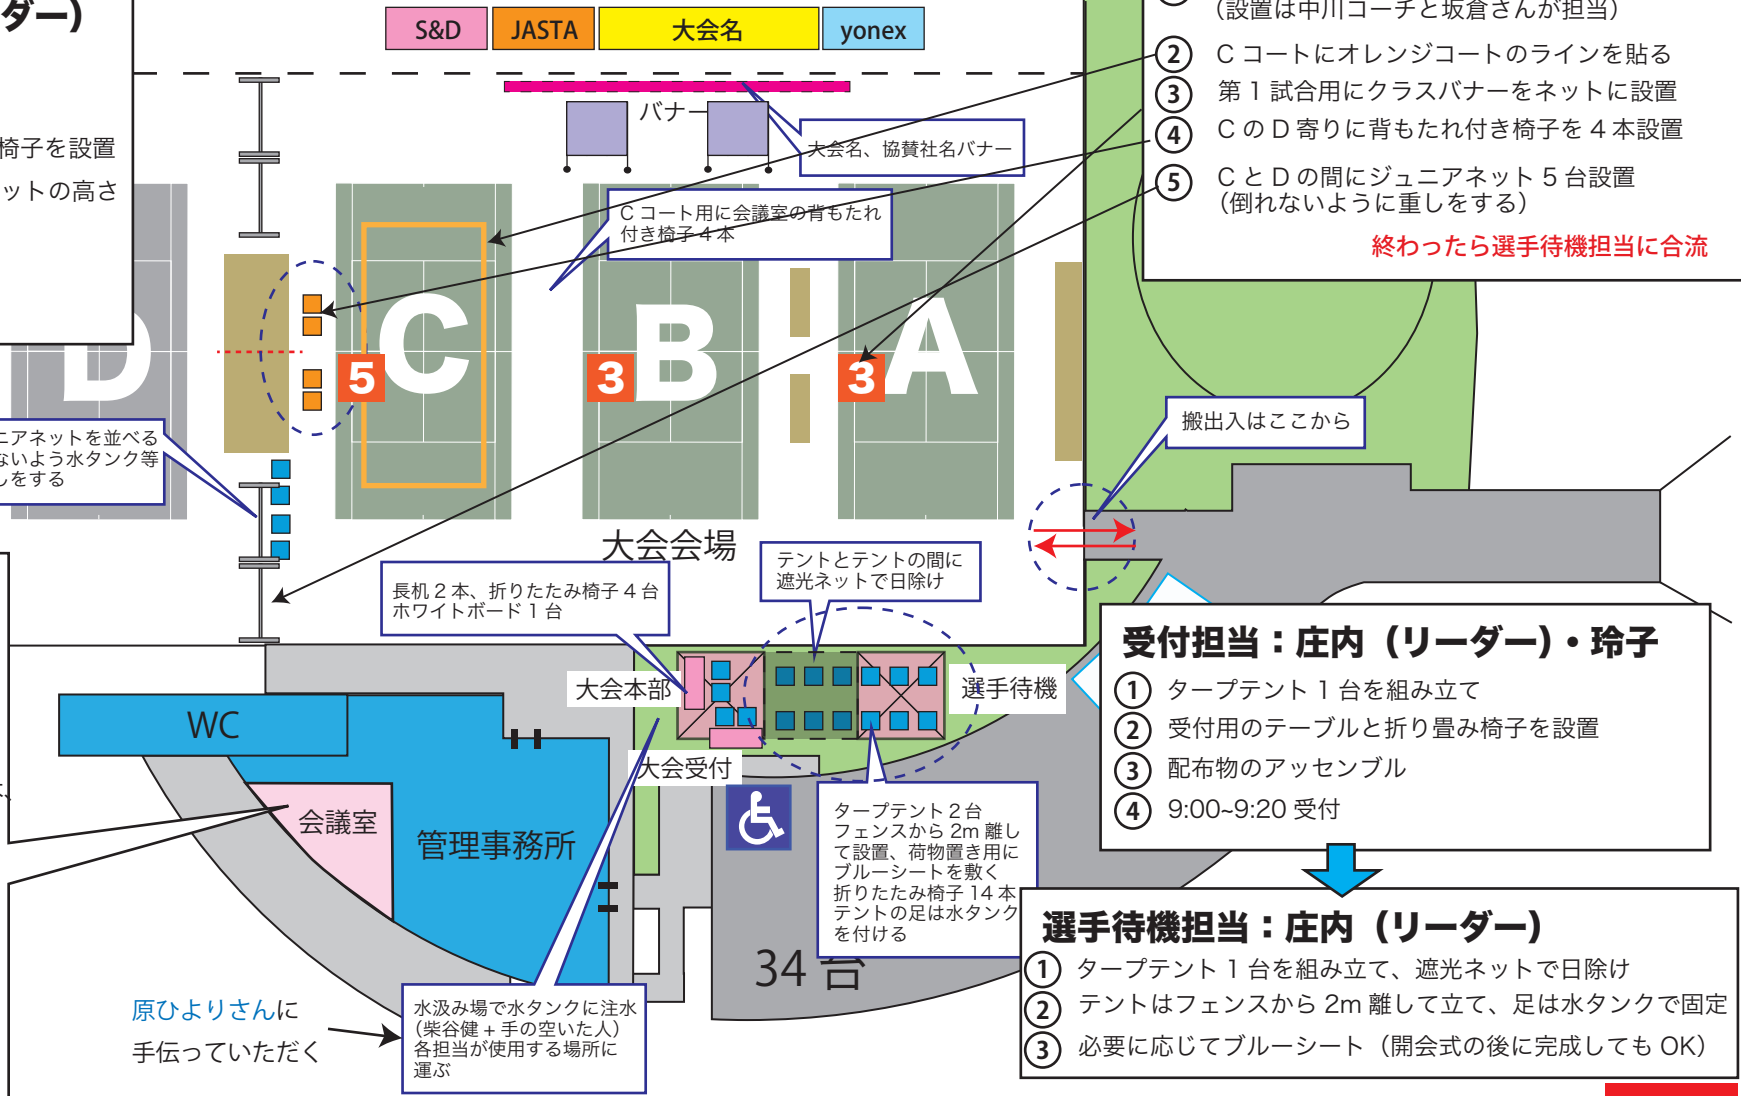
ダー)

椅子を設置
ットの高さ

S&D | JASTA | 大会名 | yonex

バナー
大会名、協賛社名バナー

(設置は中川コーチと坂倉さんが担当)
② C コートにオレンジコートのラインを貼る
③ 第 1 試合用にクラスバナーをネットに設置
④ C の D 寄りに背もたれ付き椅子を 4 本設置
⑤ C と D の間にジュニアネット 5 台設置 (倒れないように重しをする)
終わったら選手待機担当に合流

C コート用に会議室の背もたれ付き椅子 4 本

D
5 C
3 B
3 A

ニアネットを並べる
ないよう水タンク等
しをする

搬出入はここから

大会会場

テントとテントの間に遮光ネットで日除け

長机 2 本、折りたたみ椅子 4 台
ホワイトボード 1 台

大会本部
選手待機
大会受付

WC
会議室
管理事務所

タープテント 2 台
フェンスから 2m 離して設置、荷物置き用にブルーシートを敷く
折りたたみ椅子 14 本
テントの足は水タンクを付ける

34 台

受付担当:庄内(リーダー)・玲子
① タープテント 1 台を組み立て
② 受付用のテーブルと折り畳み椅子を設置
③ 配布物のアッセンブル
④ 9:00~9:20 受付

選手待機担当:庄内(リーダー)
① タープテント 1 台を組み立て、遮光ネットで日除け
② テントはフェンスから 2m 離して立て、足は水タンクで固定
③ 必要に応じてブルーシート(開会式の後に完成しても OK)

原ひよりさんに
手伝っていただく

水汲み場で水タンクに注水
(柴谷健 + 手の空いた人)
各担当が使用する場所に運ぶ